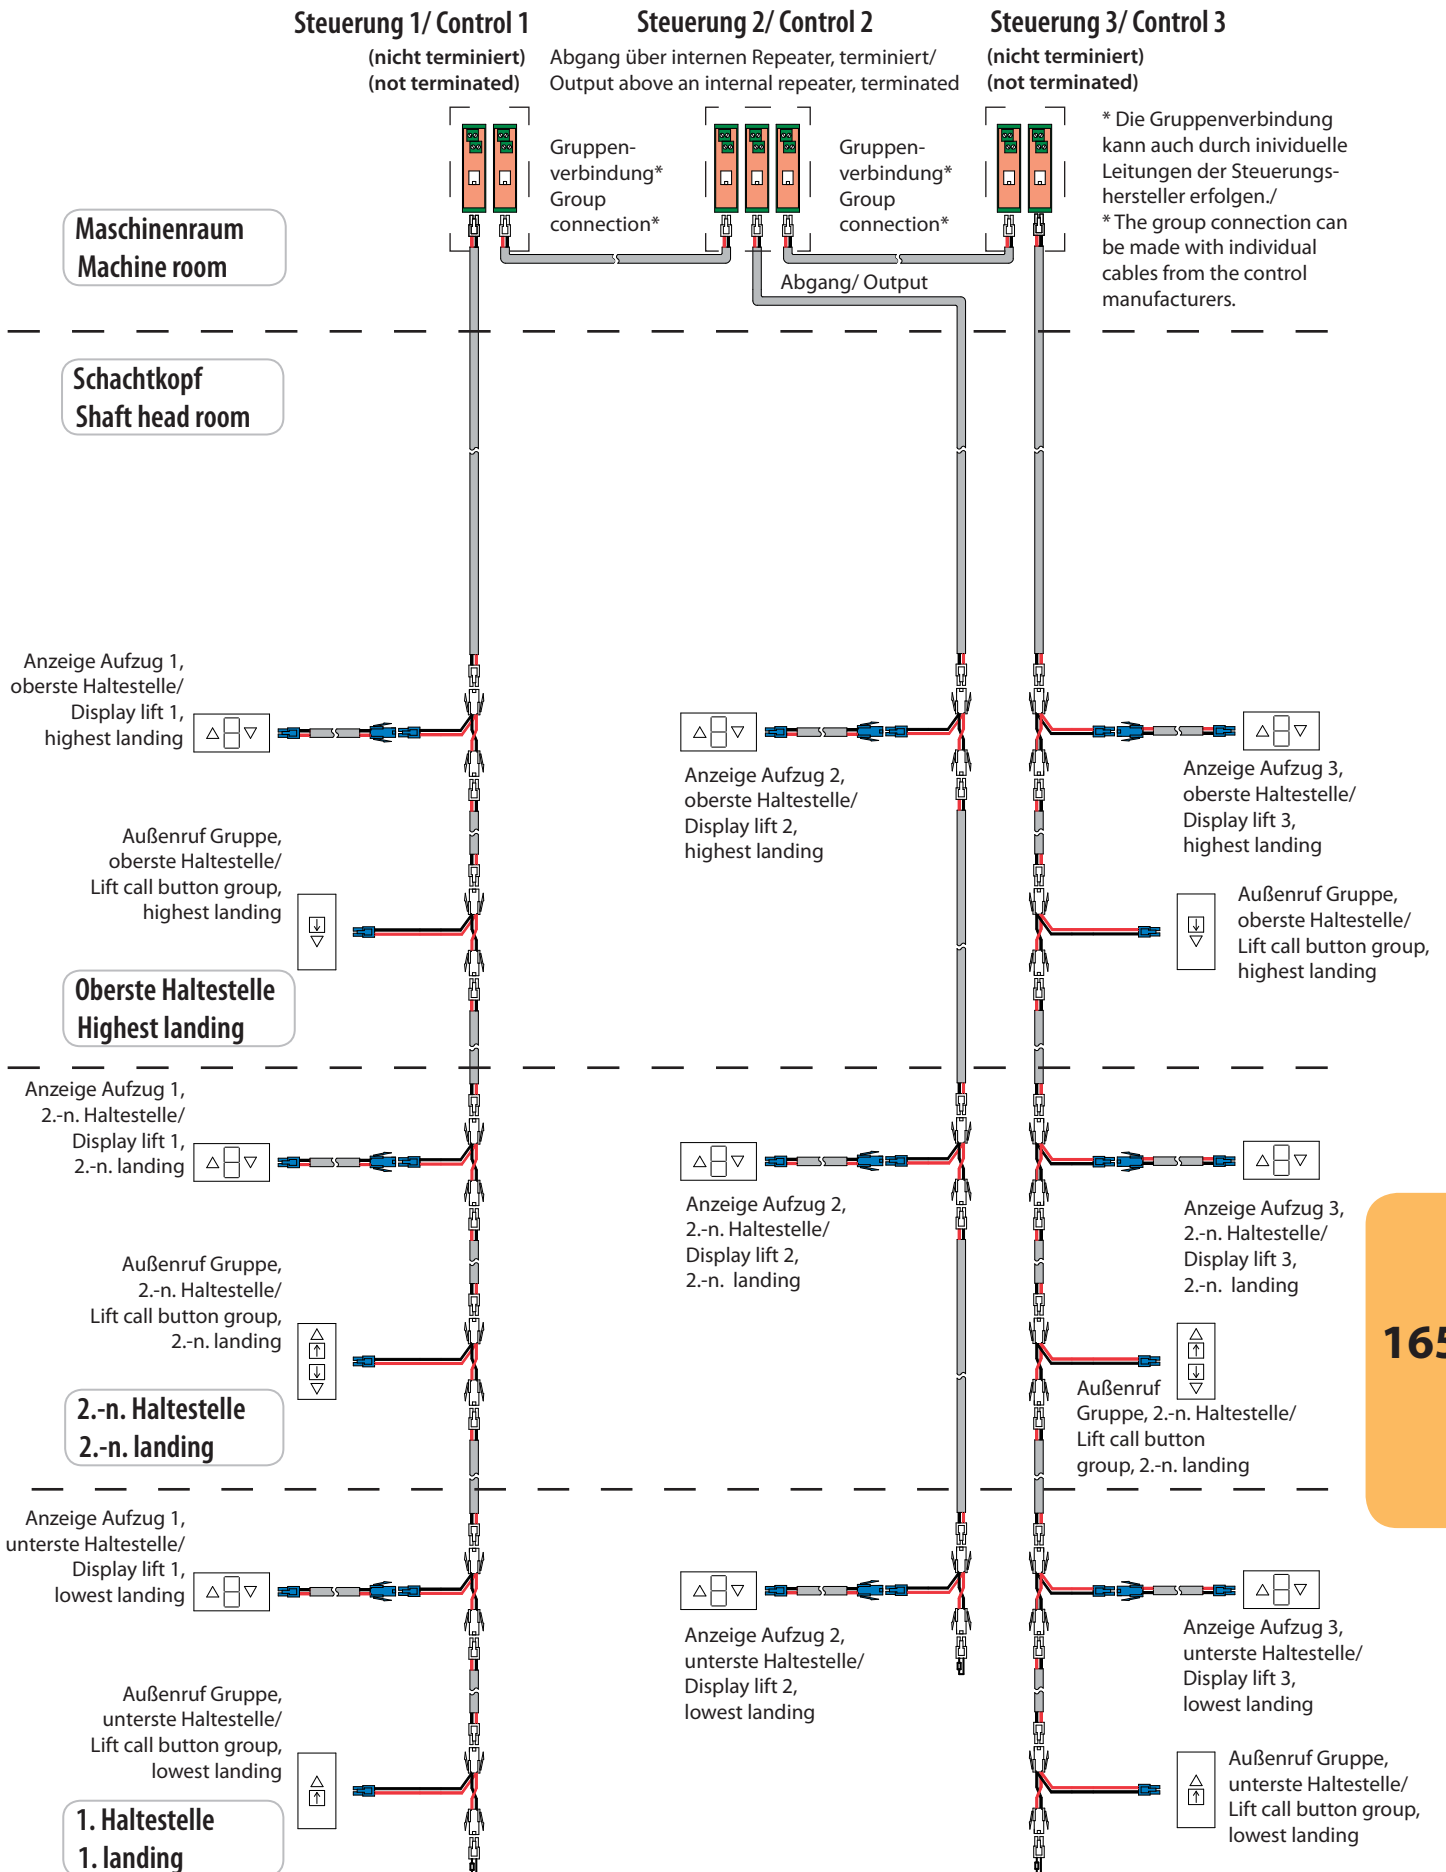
Steuerung 1/ Control 1
(nicht terminiert)
(not terminated)

Steuerung 2/ Control 2
Abgang über internen Repeater, terminiert/
Output above an internal repeater, terminated

Steuerung 3/ Control 3
(nicht terminiert)
(not terminated)

Gruppenverbindung*
Group connection*

Gruppenverbindung*
Group connection*

* Die Gruppenverbindung kann auch durch inividuelle Leitungen der Steuerungshersteller erfolgen./
* The group connection can be made with individual cables from the control manufacturers.

Maschinenraum
Machine room

Abgang/ Output

Schachtkopf
Shaft head room

Anzeige Aufzug 1, oberste Haltestelle/ Display lift 1, highest landing

Anzeige Aufzug 2, oberste Haltestelle/ Display lift 2, highest landing

Anzeige Aufzug 3, oberste Haltestelle/ Display lift 3, highest landing

Außenruf Gruppe, oberste Haltestelle/ Lift call button group, highest landing

Außenruf Gruppe, oberste Haltestelle/ Lift call button group, highest landing

Oberste Haltestelle
Highest landing

Anzeige Aufzug 1, 2.-n. Haltestelle/ Display lift 1, 2.-n. landing

Anzeige Aufzug 2, 2.-n. Haltestelle/ Display lift 2, 2.-n. landing

Anzeige Aufzug 3, 2.-n. Haltestelle/ Display lift 3, 2.-n. landing

Außenruf Gruppe, 2.-n. Haltestelle/ Lift call button group, 2.-n. landing

165

Außenruf Gruppe, 2.-n. Haltestelle/ Lift call button group, 2.-n. landing

2.-n. Haltestelle
2.-n. landing

Anzeige Aufzug 1, unterste Haltestelle/ Display lift 1, lowest landing

Anzeige Aufzug 2, unterste Haltestelle/ Display lift 2, lowest landing

Anzeige Aufzug 3, unterste Haltestelle/ Display lift 3, lowest landing

Außenruf Gruppe, unterste Haltestelle/ Lift call button group, lowest landing

Außenruf Gruppe, unterste Haltestelle/ Lift call button group, lowest landing

1. Haltestelle
1. landing